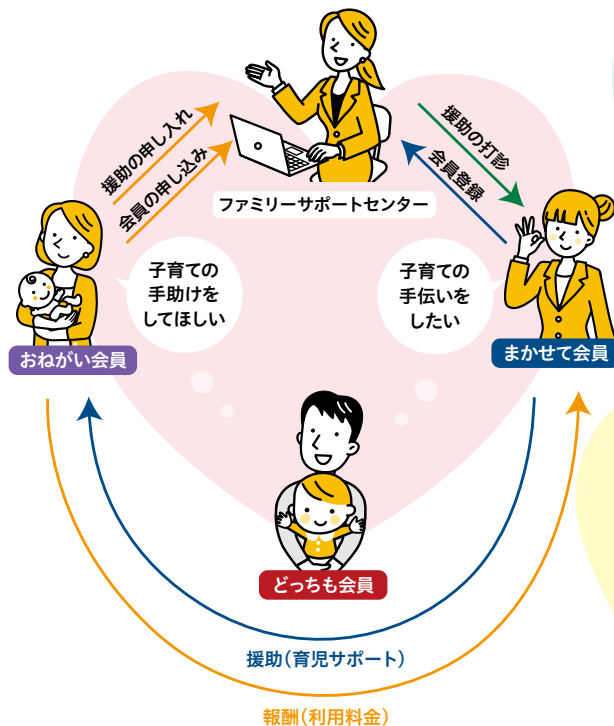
援助の申し入れ
会員の申し込み

援助の打診
会員登録

ファミリーサポートセンター

子育ての手助けをしてほしい

子育ての手伝いをしたい

おねがい会員

まかせて会員

どっちも会員

援助（育児サポート）

報酬（利用料金）